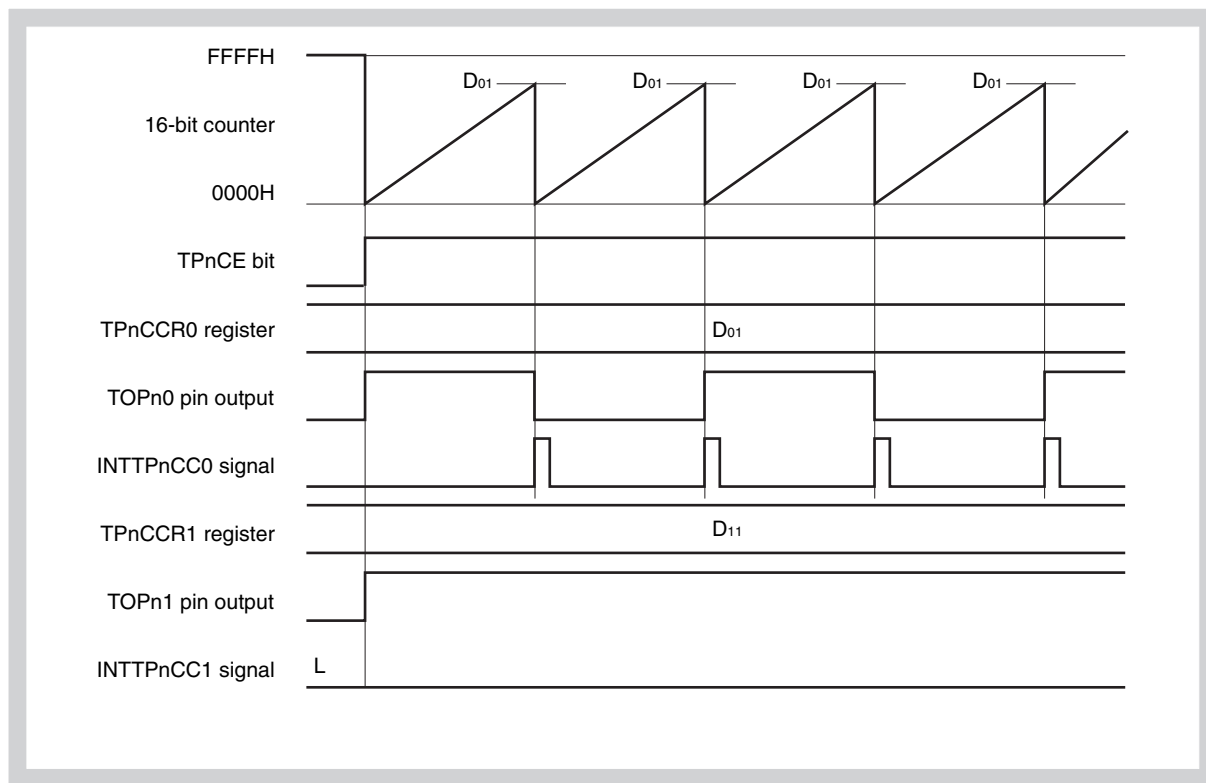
FFFFH

$D_{01}$ $D_{01}$ $D_{01}$ $D_{01}$

16-bit counter

0000H

TPnCE bit

TPnCCR0 register $D_{01}$

TOPn0 pin output

INTTPnCC0 signal

TPnCCR1 register $D_{11}$

TOPn1 pin output

INTTPnCC1 signal L